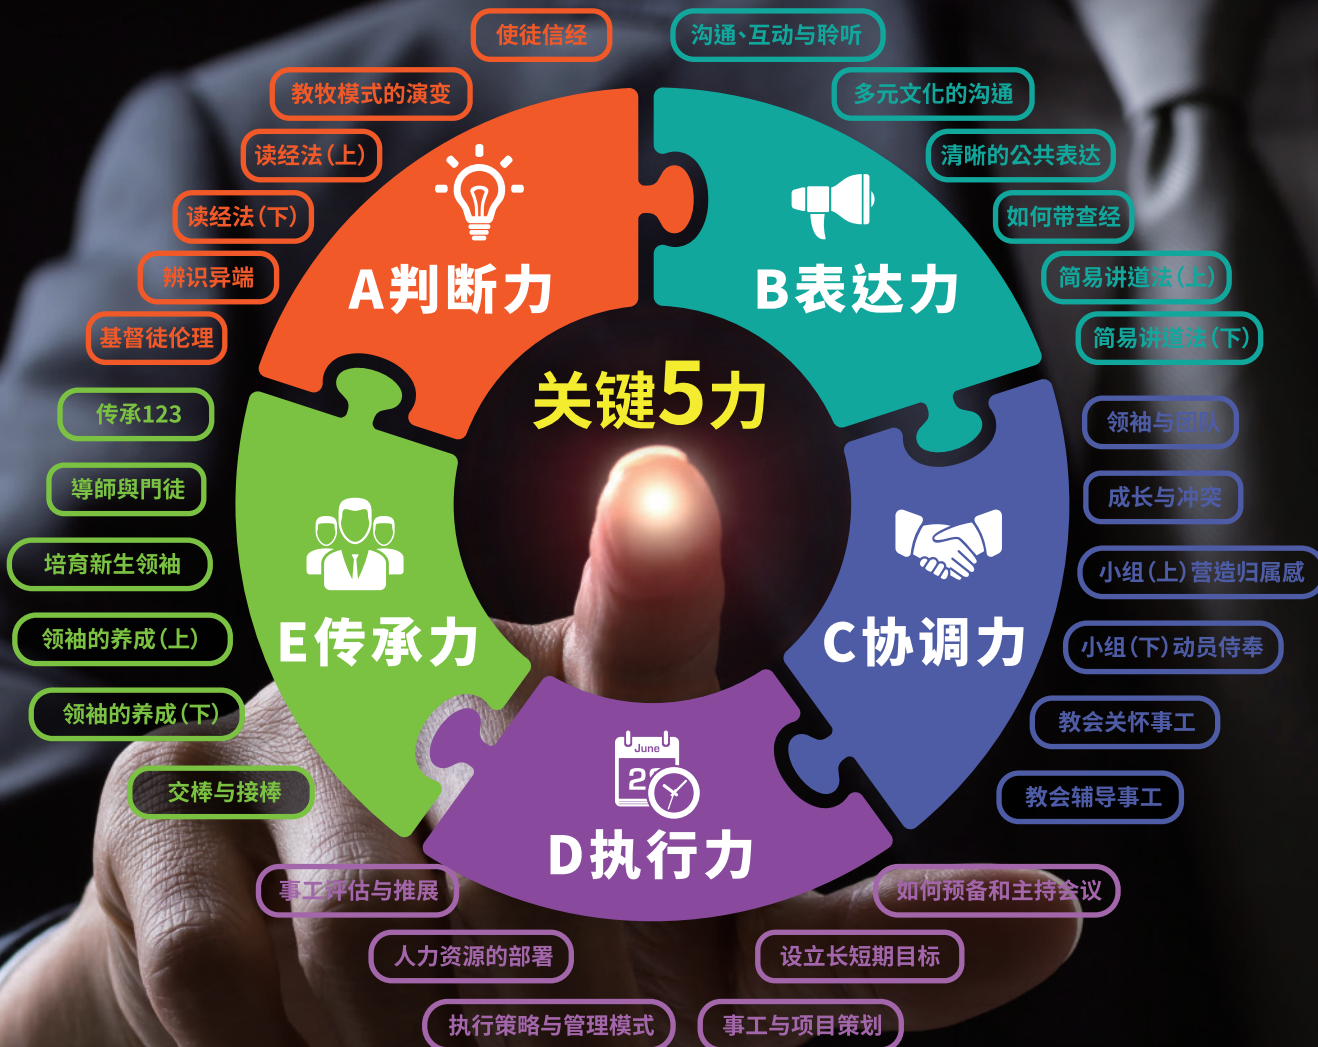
关键5力

A判断力
使徒信经
教牧模式的演变
读经法(上)
读经法(下)
辨识异端
基督徒伦理

B表达力
沟通、互动与聆听
多元文化的沟通
清晰的公共表达
如何带查经
简易讲道法(上)
简易讲道法(下)

C协调力
领袖与团队
成长与冲突
小组(上)营造归属感
小组(下)动员侍奉
教会关怀事工
教会辅导事工

D执行力
June
2
如何预备和主持会议
设立长短期目标
事工与项目策划
执行策略与管理模式
人力资源的部署
事工评估与推展

E传承力
传承123
導師與門徒
培育新生领袖
领袖的养成(上)
领袖的养成(下)
交棒与接棒